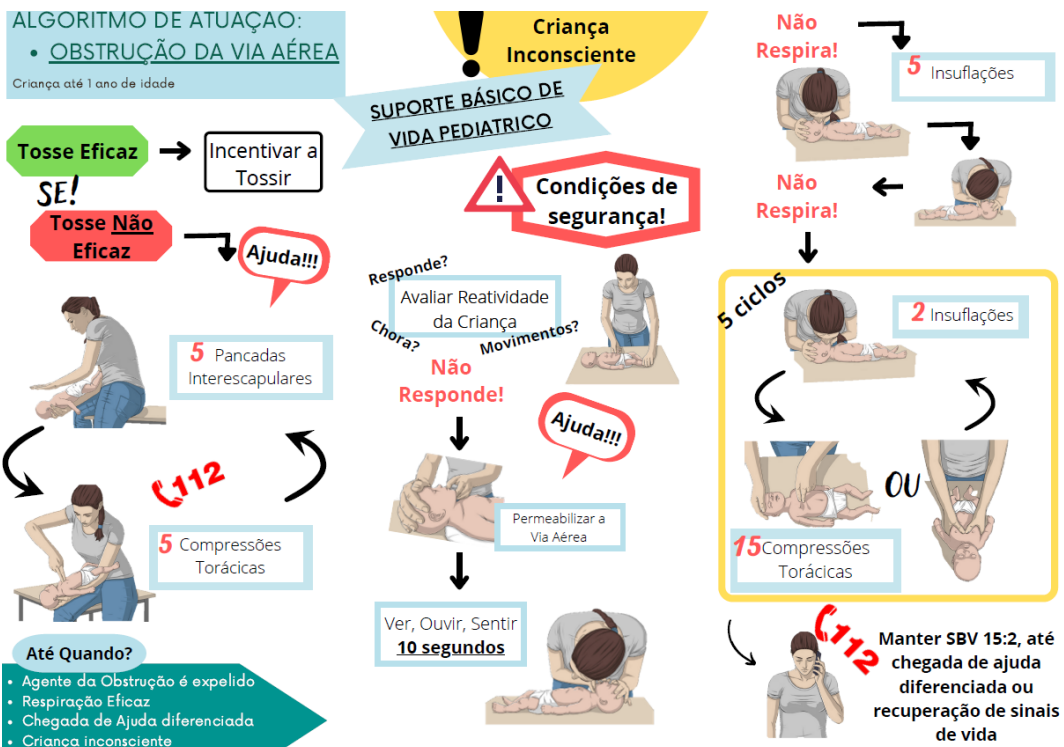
ALGORITMO DE ATUAÇAO:

• OBSTRUÇÃO DA VIA AÉREA

Criança até 1 ano de idade

Tosse Eficaz → Incentivar a Tossir

SE!

Tosse Não Eficaz

Ajuda!!!

5 Pancadas Interescapulares

112

5 Compressões Torácicas

Até Quando?

• Agente da Obstrução é expelido
• Respiração Eficaz
• Chegada de Ajuda diferenciada
• Criança inconsciente

Criança Inconsciente

SUPORTE BÁSICO DE VIDA PEDIATRICO

Condições de segurança!

Responde?

Avaliar Reatividade da Criança

Chora?

Movimentos?

Não Responde!

Ajuda!!!

Permeabilizar a Via Aérea

Ver, Ouvir, Sentir
10 segundos

Não Respira!

5 Insuflações

Não Respira!

5 ciclos

2 Insuflações

OU

15 Compressões Torácicas

112

Manter SBV 15:2, até chegada de ajuda diferenciada ou recuperação de sinais de vida